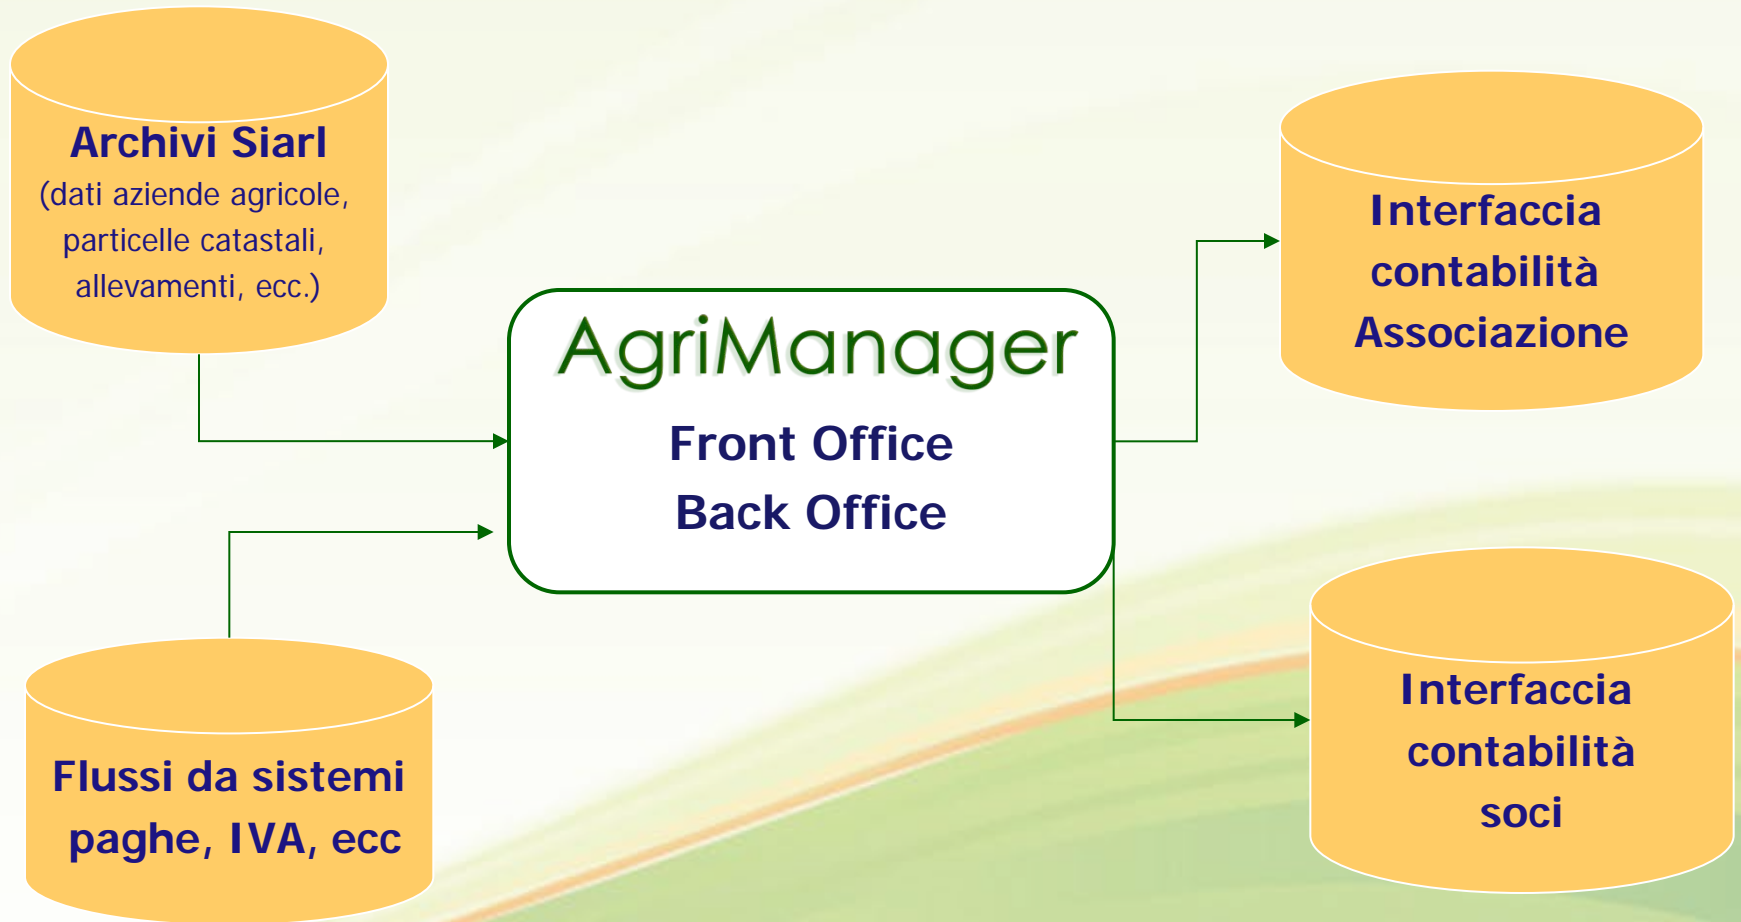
Archivi Siarl
(dati aziende agricole, particelle catastali, allevamenti, ecc.)

Flussi da sistemi paghe, IVA, ecc

AgriManager
Front Office
Back Office

Interfaccia contabilità Associazione

Interfaccia contabilità soci